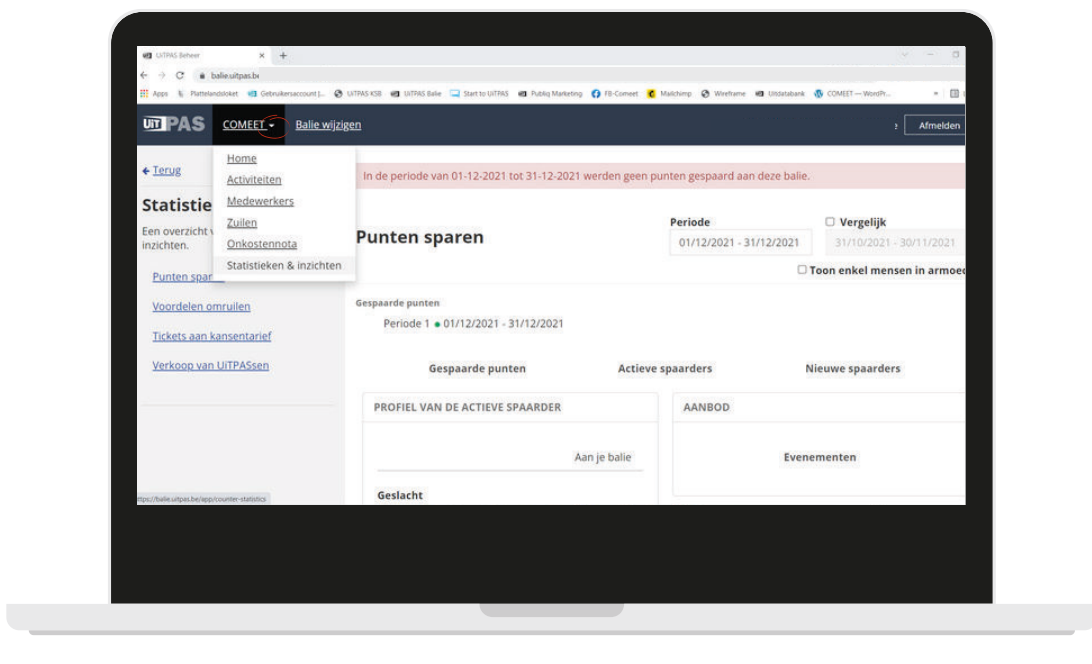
UiTPAS Beheer × +

balie.uitpas.be

Apps Plattelandsloket Gebruikersaccount |... UiTPAS KSB UiTPAS Balie Start to UiTPAS Publiq Marketing FB-Comeet Mailchimp Wireframe Uitdatabank COMEET — WordPr...

UiTPAS COMEET Balie wijzigen Afmelden

← Terug

Statistie

Een overzicht v inzichten.

Home
Activiteiten
Medewerkers
Zuilen
Onkostennota
Statistieken & inzichten

Punten spar

Voordelen omruilen

Tickets aan kansentarief

Verkoop van UiTPASsen

In de periode van 01-12-2021 tot 31-12-2021 werden geen punten gespaard aan deze balie.

Punten sparen

Periode
01/12/2021 - 31/12/2021

☐ Vergelijk
31/10/2021 - 30/11/2021

☐ Toon enkel mensen in armoed

Gespaarde punten

Periode 1 • 01/12/2021 - 31/12/2021

Gespaarde punten

Actieve spaarders

Nieuwe spaarders

PROFIEL VAN DE ACTIEVE SPAARDER

Aan je balie

Geslacht

AANBOD

Evenementen

https://balie.uitpas.be/app/counter-statistics